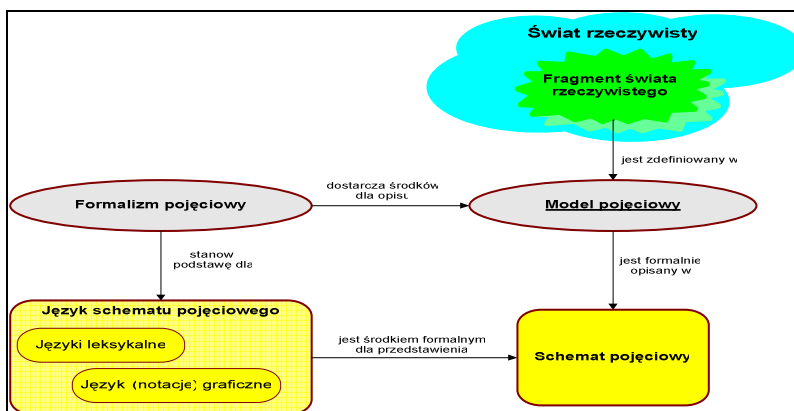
Świat rzeczywisty

Fragment świata rzeczywistego

jest zdefiniowany w

Formalizm pojęciowy

dostarcza środków dla opisu

Model pojęciowy

stanowi podstawę dla

jest formalnie opisany w

Język schematu pojęciowego

Języki leksykalne

Język (notacje) graficzne

jest środkiem formalnym dla przedstawienia

Schemat pojęciowy